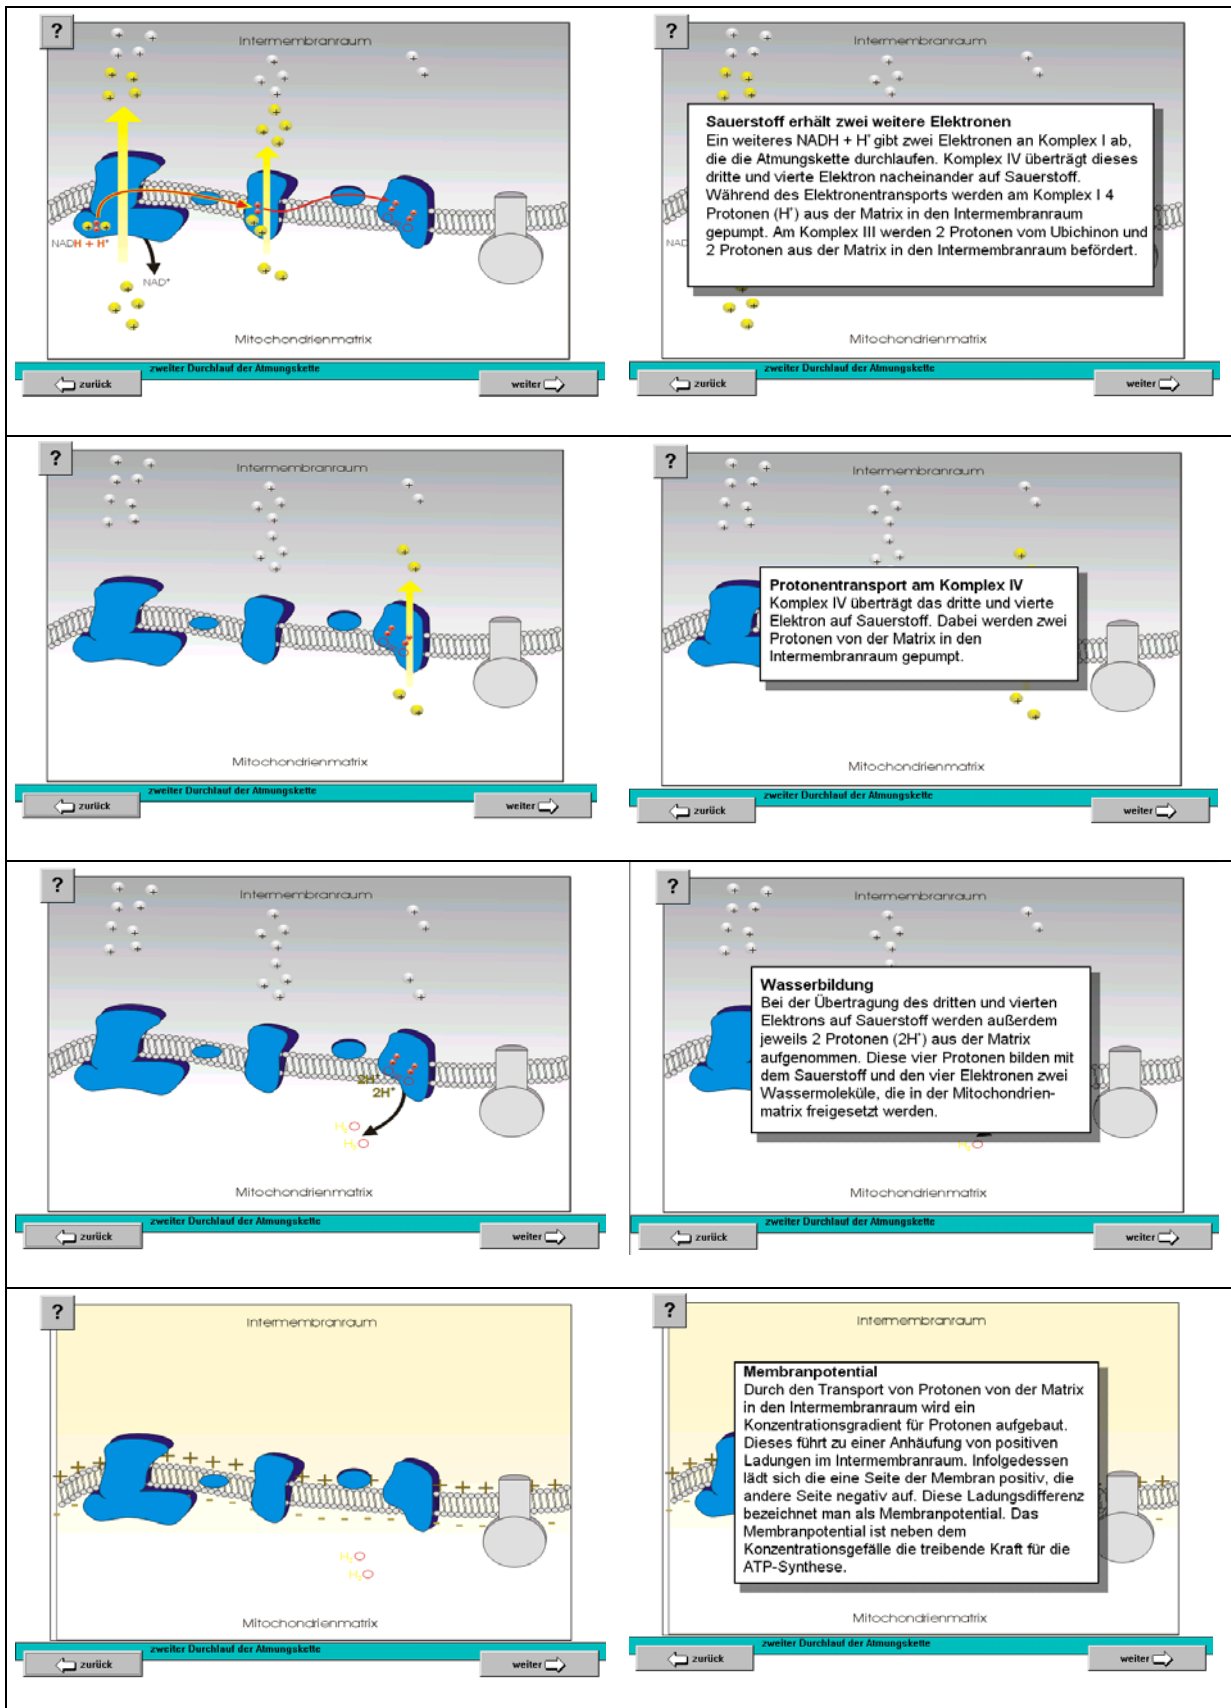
?

Intermembranraum

NADH + H⁺

NAD⁺

Mitochondrienmatrix

zweiter Durchlauf der Atmungskette

zurück

weiter

?

Intermembranraum

**Sauerstoff erhält zwei weitere Elektronen**
Ein weiteres NADH + H⁺ gibt zwei Elektronen an Komplex I ab, die die Atmungskette durchlaufen. Komplex IV überträgt dieses dritte und vierte Elektron nacheinander auf Sauerstoff. Während des Elektronentransports werden am Komplex I 4 Protonen (H⁺) aus der Matrix in den Intermembranraum gepumpt. Am Komplex III werden 2 Protonen vom Ubichinon und 2 Protonen aus der Matrix in den Intermembranraum befördert.

NAD

Mitochondrienmatrix

zweiter Durchlauf der Atmungskette

zurück

weiter

?

Intermembranraum

Mitochondrienmatrix

zweiter Durchlauf der Atmungskette

zurück

weiter

?

Intermembranraum

**Protonentransport am Komplex IV**
Komplex IV überträgt das dritte und vierte Elektron auf Sauerstoff. Dabei werden zwei Protonen von der Matrix in den Intermembranraum gepumpt.

Mitochondrienmatrix

zweiter Durchlauf der Atmungskette

zurück

weiter

?

Intermembranraum

2H⁺

2H⁺

$H_2O$

$H_2O$

Mitochondrienmatrix

zweiter Durchlauf der Atmungskette

zurück

weiter

?

Intermembranraum

**Wasserbildung**
Bei der Übertragung des dritten und vierten Elektrons auf Sauerstoff werden außerdem jeweils 2 Protonen (2H⁺) aus der Matrix aufgenommen. Diese vier Protonen bilden mit dem Sauerstoff und den vier Elektronen zwei Wassermoleküle, die in der Mitochondrienmatrix freigesetzt werden.

$H_2O$

Mitochondrienmatrix

zweiter Durchlauf der Atmungskette

zurück

weiter

?

Intermembranraum

$H_2O$

$H_2O$

Mitochondrienmatrix

zweiter Durchlauf der Atmungskette

zurück

weiter

?

Intermembranraum

**Membranpotential**
Durch den Transport von Protonen von der Matrix in den Intermembranraum wird ein Konzentrationsgradient für Protonen aufgebaut. Dieses führt zu einer Anhäufung von positiven Ladungen im Intermembranraum. Infolgedessen lädt sich die eine Seite der Membran positiv, die andere Seite negativ auf. Diese Ladungsdifferenz bezeichnet man als Membranpotential. Das Membranpotential ist neben dem Konzentrationsgefälle die treibende Kraft für die ATP-Synthese.

Mitochondrienmatrix

zweiter Durchlauf der Atmungskette

zurück

weiter